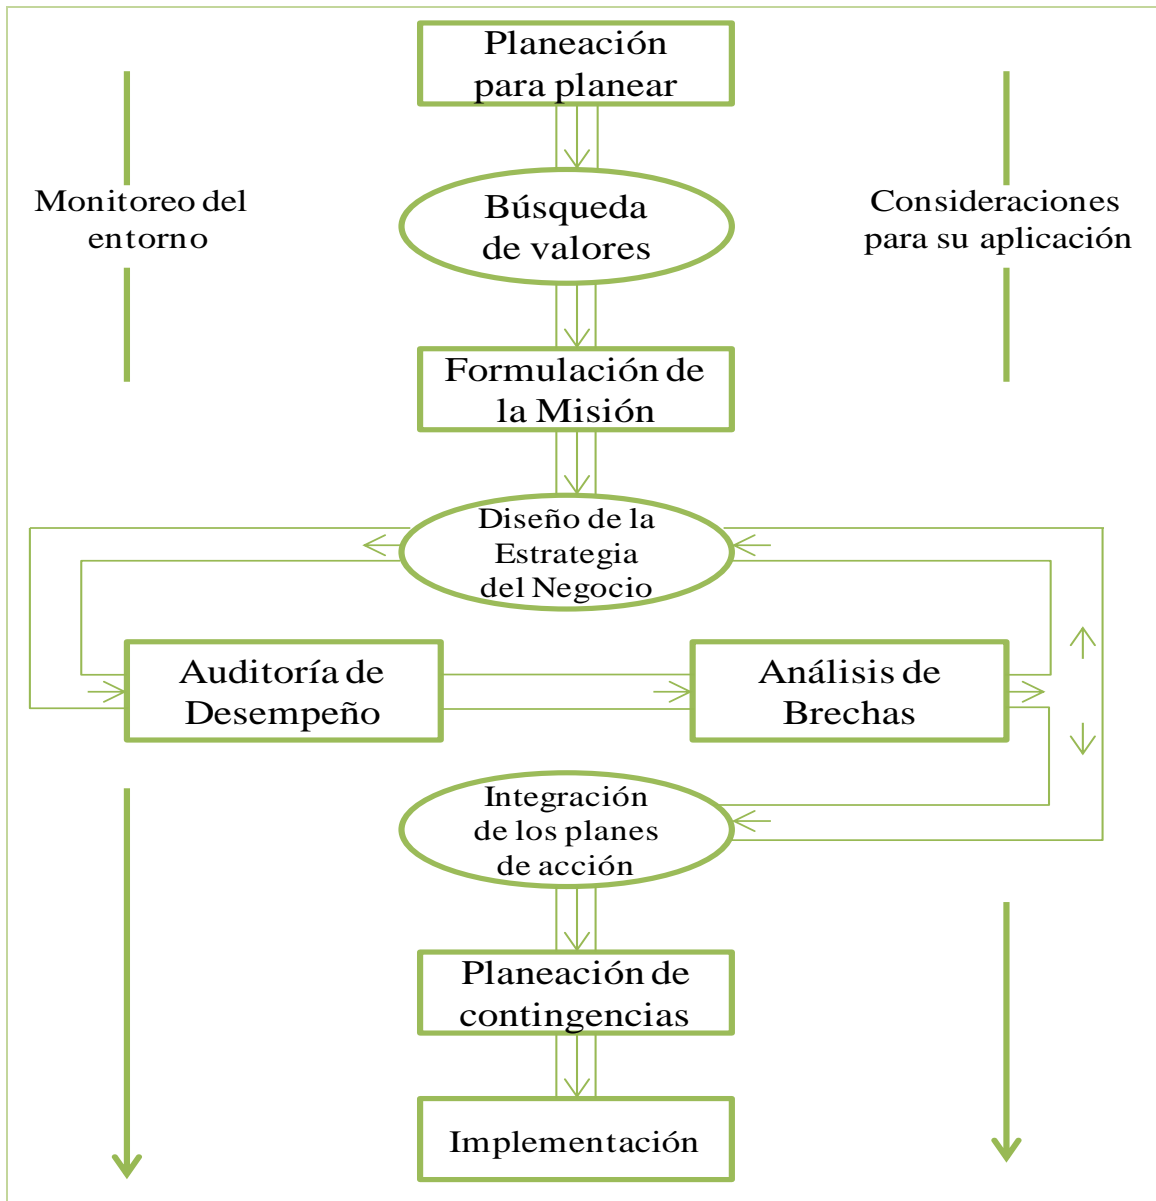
Planeación para planear

Monitoreo del entorno

Búsqueda de valores

Consideraciones para su aplicación

Formulación de la Misión

Diseño de la Estrategia del Negocio

Auditoría de Desempeño

Análisis de Brechas

Integración de los planes de acción

Planeación de contingencias

Implementación